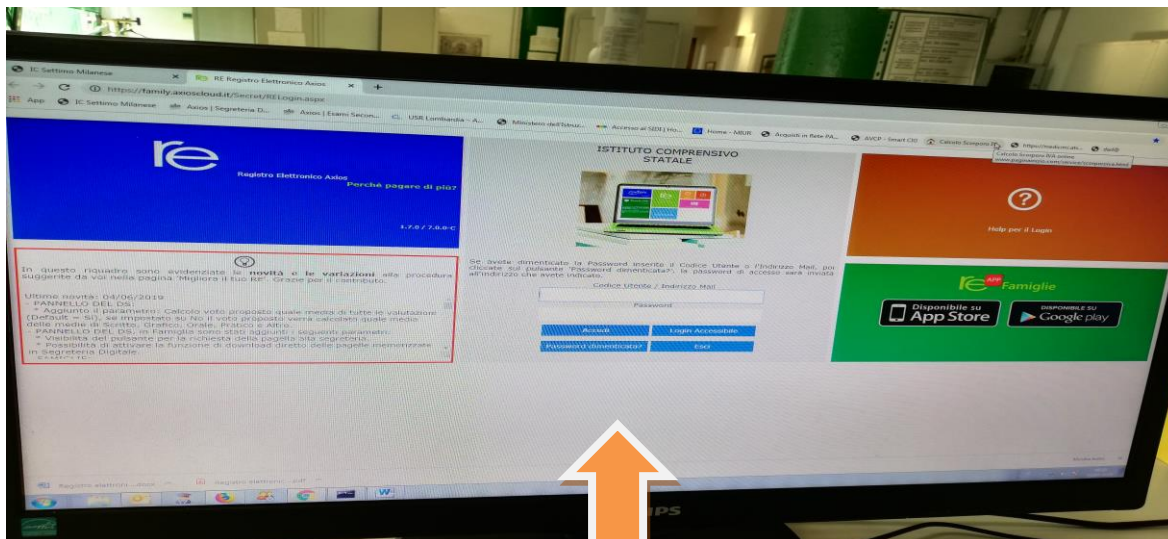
IC Settimo Milanese
RE Registro Elettronico Axios
https://family.axioscloud.it/Secret/RELogin.aspx
App IC Settimo Milanese Axios | Segreteria D... Axios | Esami Secon... USR Lombardia - A... Ministero dell'Istruz... Accesso al SIDI | Ho... Home - MIUR Acquisti in Rete PA... AVCP - Smart CIG Calcolo Scorporo IV... https://mediamodt... dati@

re
Registro Elettronico Axios
Perchè pagare di più?
1.7.0 / 7.0.0-C

In questo riquadro sono evidenziate le novità e le variazioni alla procedura suggerite da voi nella pagina "Migliora il tuo RE". Grazie per il contributo.

Ultime novità: 04/06/2019
- PANNELLO DEL DS:
* Aggiunto il parametro: Calcolo voto proposto quale media di tutte le valutazioni (Default = Si), se impostato su No il voto proposto verrà calcolato quale media delle medie di Scritto, Grafico, Orale, Pratico e Altro.
- PANNELLO DEL DS, in Famiglia sono stati aggiunti i seguenti parametri:
* Visibilità del pulsante per la richiesta della pagella alla segreteria.
* Possibilità di attivare la funzione di download diretto delle pagelle memorizzate in Segreteria Digitale.

ISTITUTO COMPRENSIVO STATALE

Se avete dimenticato la Password inserite il Codice Utente o l'Indirizzo Mail, poi cliccate sul pulsante "Password dimenticata?", la password di accesso sarà inviata all'indirizzo che avete indicato.
Codice Utente / Indirizzo Mail
Password
Accedi
Login Accessibile
Password dimenticata?
ESCI

?
Help per il Login

re APP Famiglie
Disponibile su App Store
DISPONIBILE SU Google play

Registro elettronico...docx
Registro elettronico...pdf